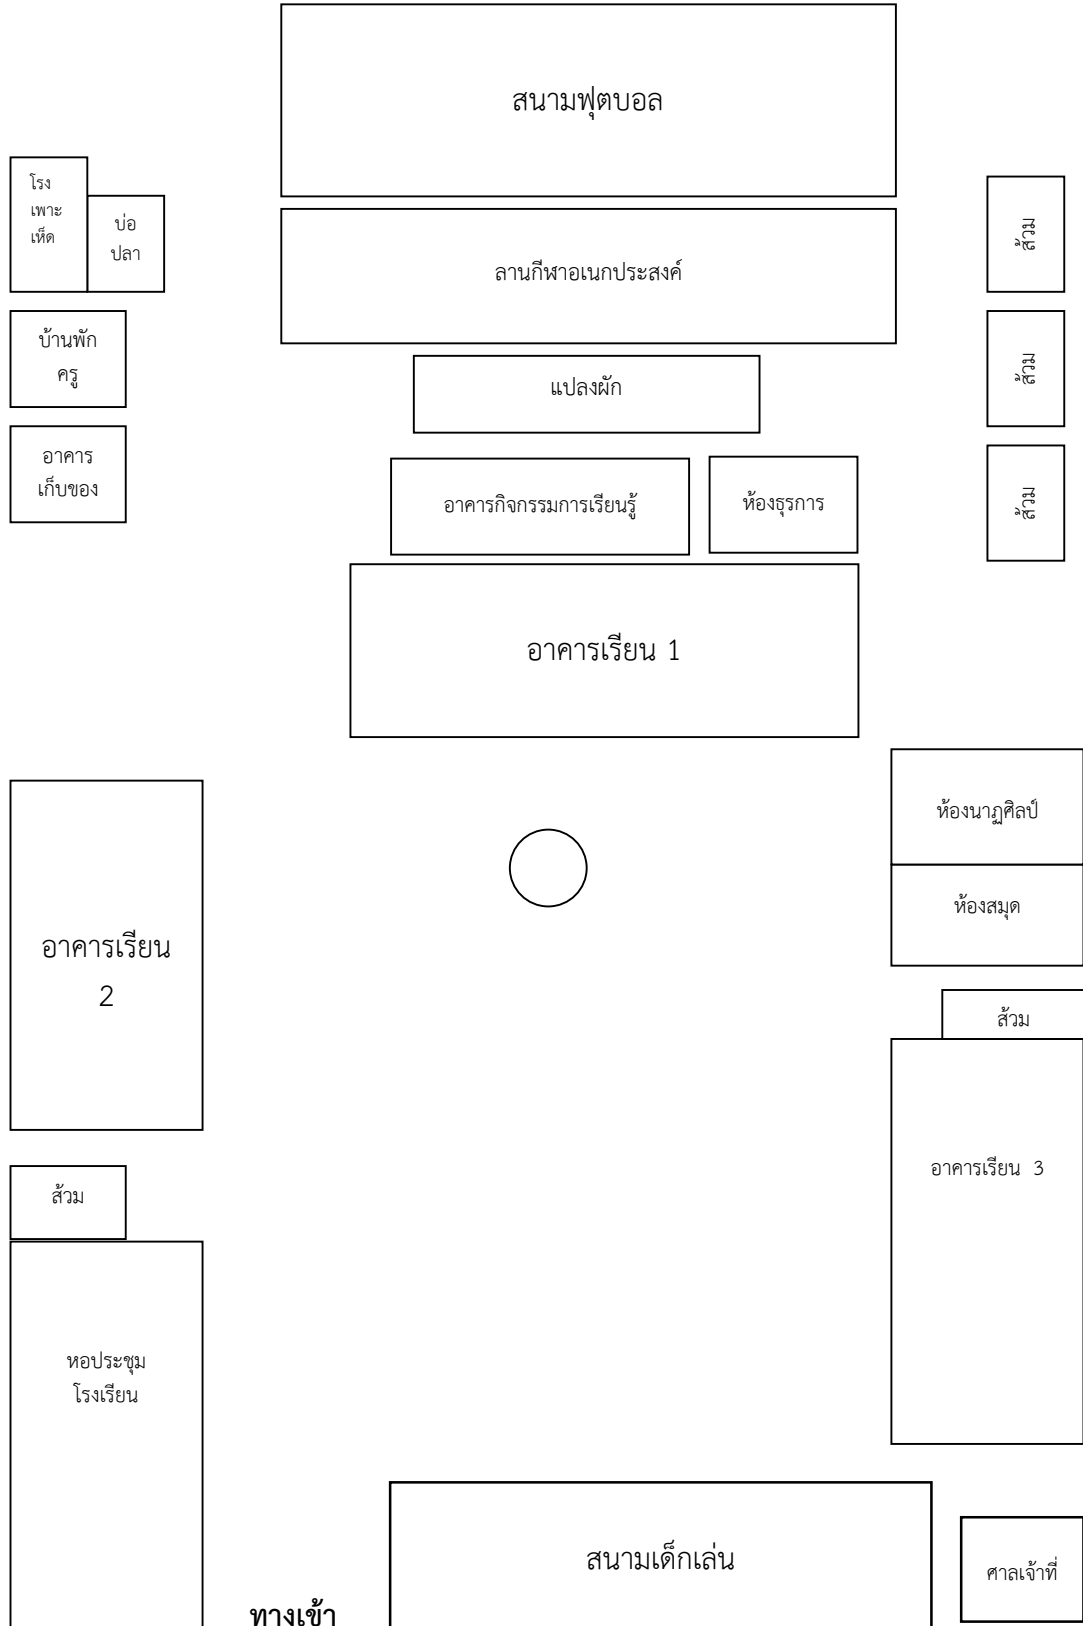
สนามฟุตบอล

โรง เพาะ เห็ด

บ่อ ปลา

ส้วม

ลานกีฬาอเนกประสงค์

บ้านพัก ครู

ส้วม

แปลงผัก

อาคาร เก็บของ

อาคารกิจกรรมการเรียนรู้

ห้องธุรการ

ส้วม

อาคารเรียน 1

ห้องนาฏศิลป์

ห้องสมุด

อาคารเรียน 2

ส้วม

อาคารเรียน 3

ส้วม

หอประชุม โรงเรียน

สนามเด็กเล่น

ศาลเจ้าที่

ทางเข้า